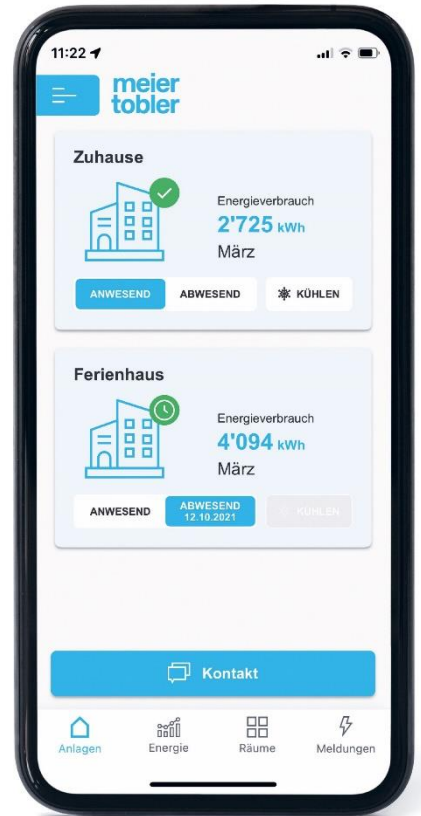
11:22

meier tobler

Zuhause

Energieverbrauch
2'725 kWh
März

ANWESEND ABWESEND KÜHLEN

Ferienhaus

Energieverbrauch
4'094 kWh
März

ANWESEND ABWESEND 12.10.2021 KÜHLEN

Kontakt

Anlagen Energie Räume Meldungen